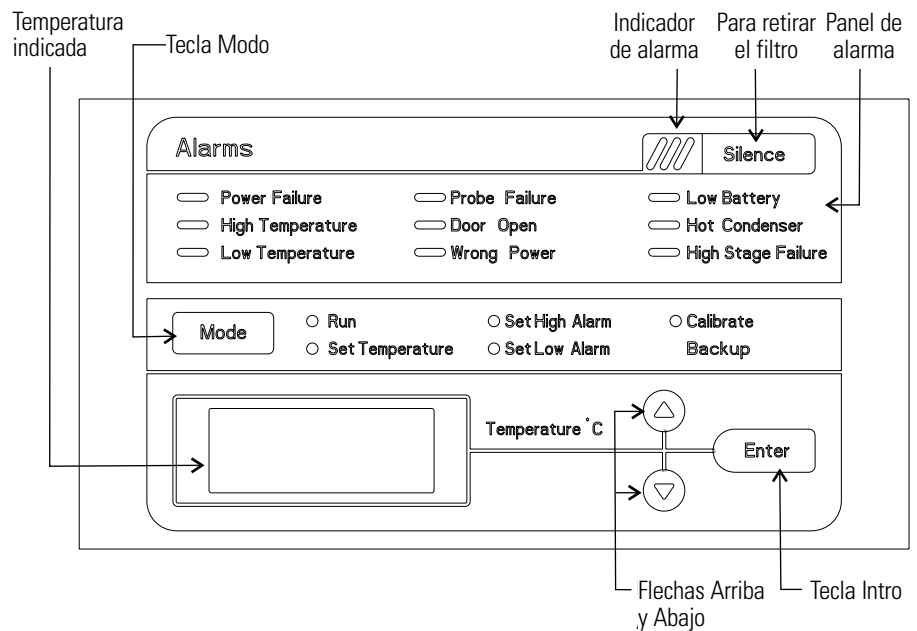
Temperatura indicada

Tecla Modo

Indicador de alarma

Para retirar el filtro

Panel de alarma

Alarms

Silence

Power Failure
High Temperature
Low Temperature

Probe Failure
Door Open
Wrong Power

Low Battery
Hot Condenser
High Stage Failure

Mode

Run
Set Temperature

Set High Alarm
Set Low Alarm

Calibrate
Backup

Temperature ˚C

Enter

Flechas Arriba y Abajo

Tecla Intro